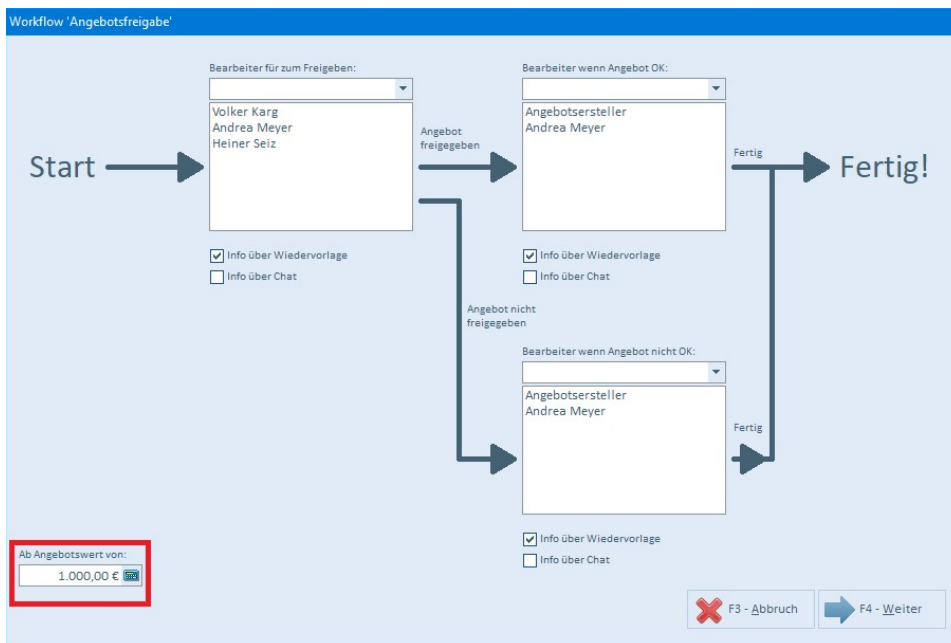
Workflow 'Angebotsfreigabe'

Bearbeiter für zum Freigeben:

Volker Karg
Andrea Meyer
Heiner Seiz

Info über Wiedervorlage
Info über Chat

Start

Angebot freigegeben

Angebot nicht freigegeben

Bearbeiter wenn Angebot OK:

Angebotsersteller
Andrea Meyer

Info über Wiedervorlage
Info über Chat

Fertig

Fertig!

Bearbeiter wenn Angebot nicht OK:

Angebotsersteller
Andrea Meyer

Fertig

Info über Wiedervorlage
Info über Chat

Ab Angebotswert von:
1.000,00 €

F3 - Abbruch
F4 - Weiter